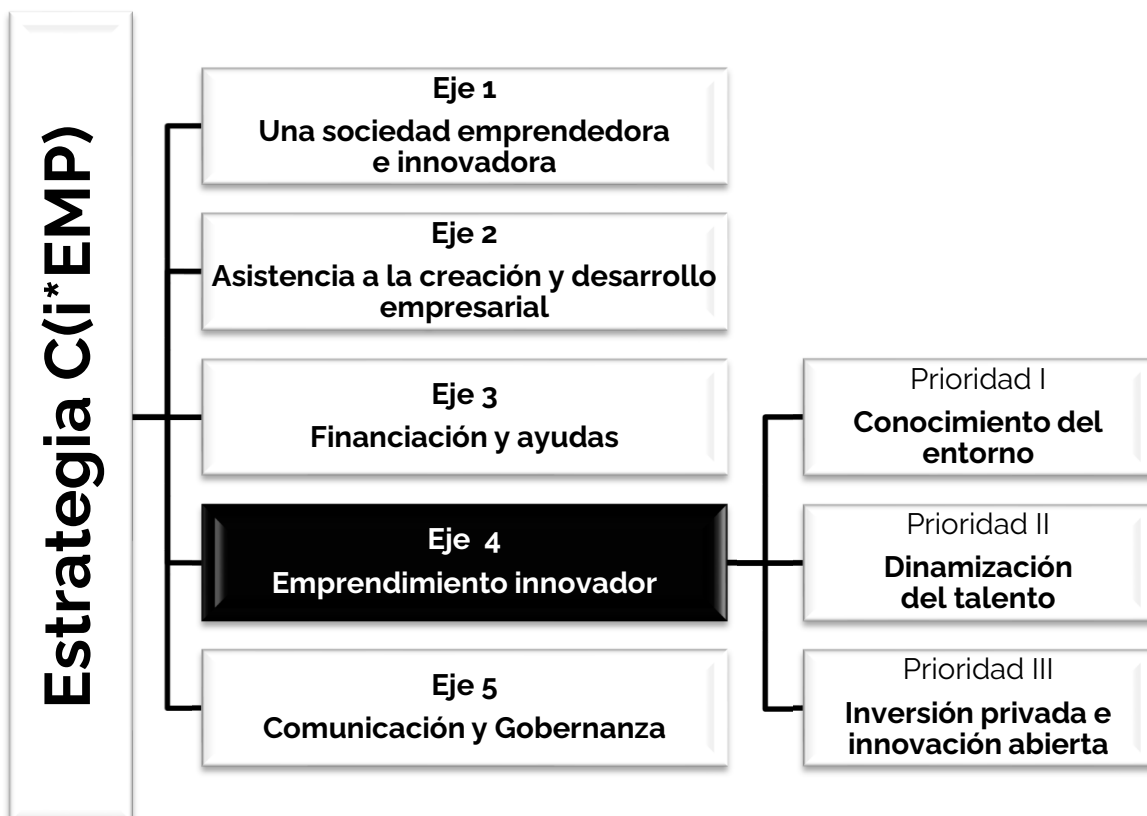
Estrategia C(i*EMP)

Eje 1
Una sociedad emprendedora e innovadora

Eje 2
Asistencia a la creación y desarrollo empresarial

Eje 3
Financiación y ayudas

Eje 4
Emprendimiento innovador

Eje 5
Comunicación y Gobernanza

Prioridad I
Conocimiento del entorno

Prioridad II
Dinamización del talento

Prioridad III
Inversión privada e innovación abierta